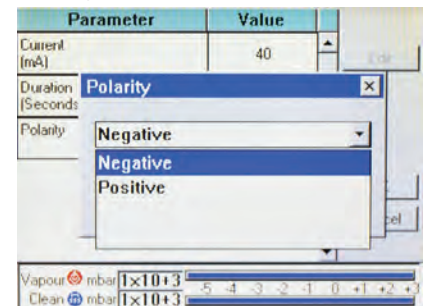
| Parameter | Value |
|---|---|
| Current (mA) | 40 |
| Duration (Seconds | |
| Polarity | |

Edit

Polarity

Negative

Negative
Positive

cel

Vapour mbar 1x10+3
Clean mbar 1x10+3

-5 -4 -3 -2 -1 0 +1 +2 +3